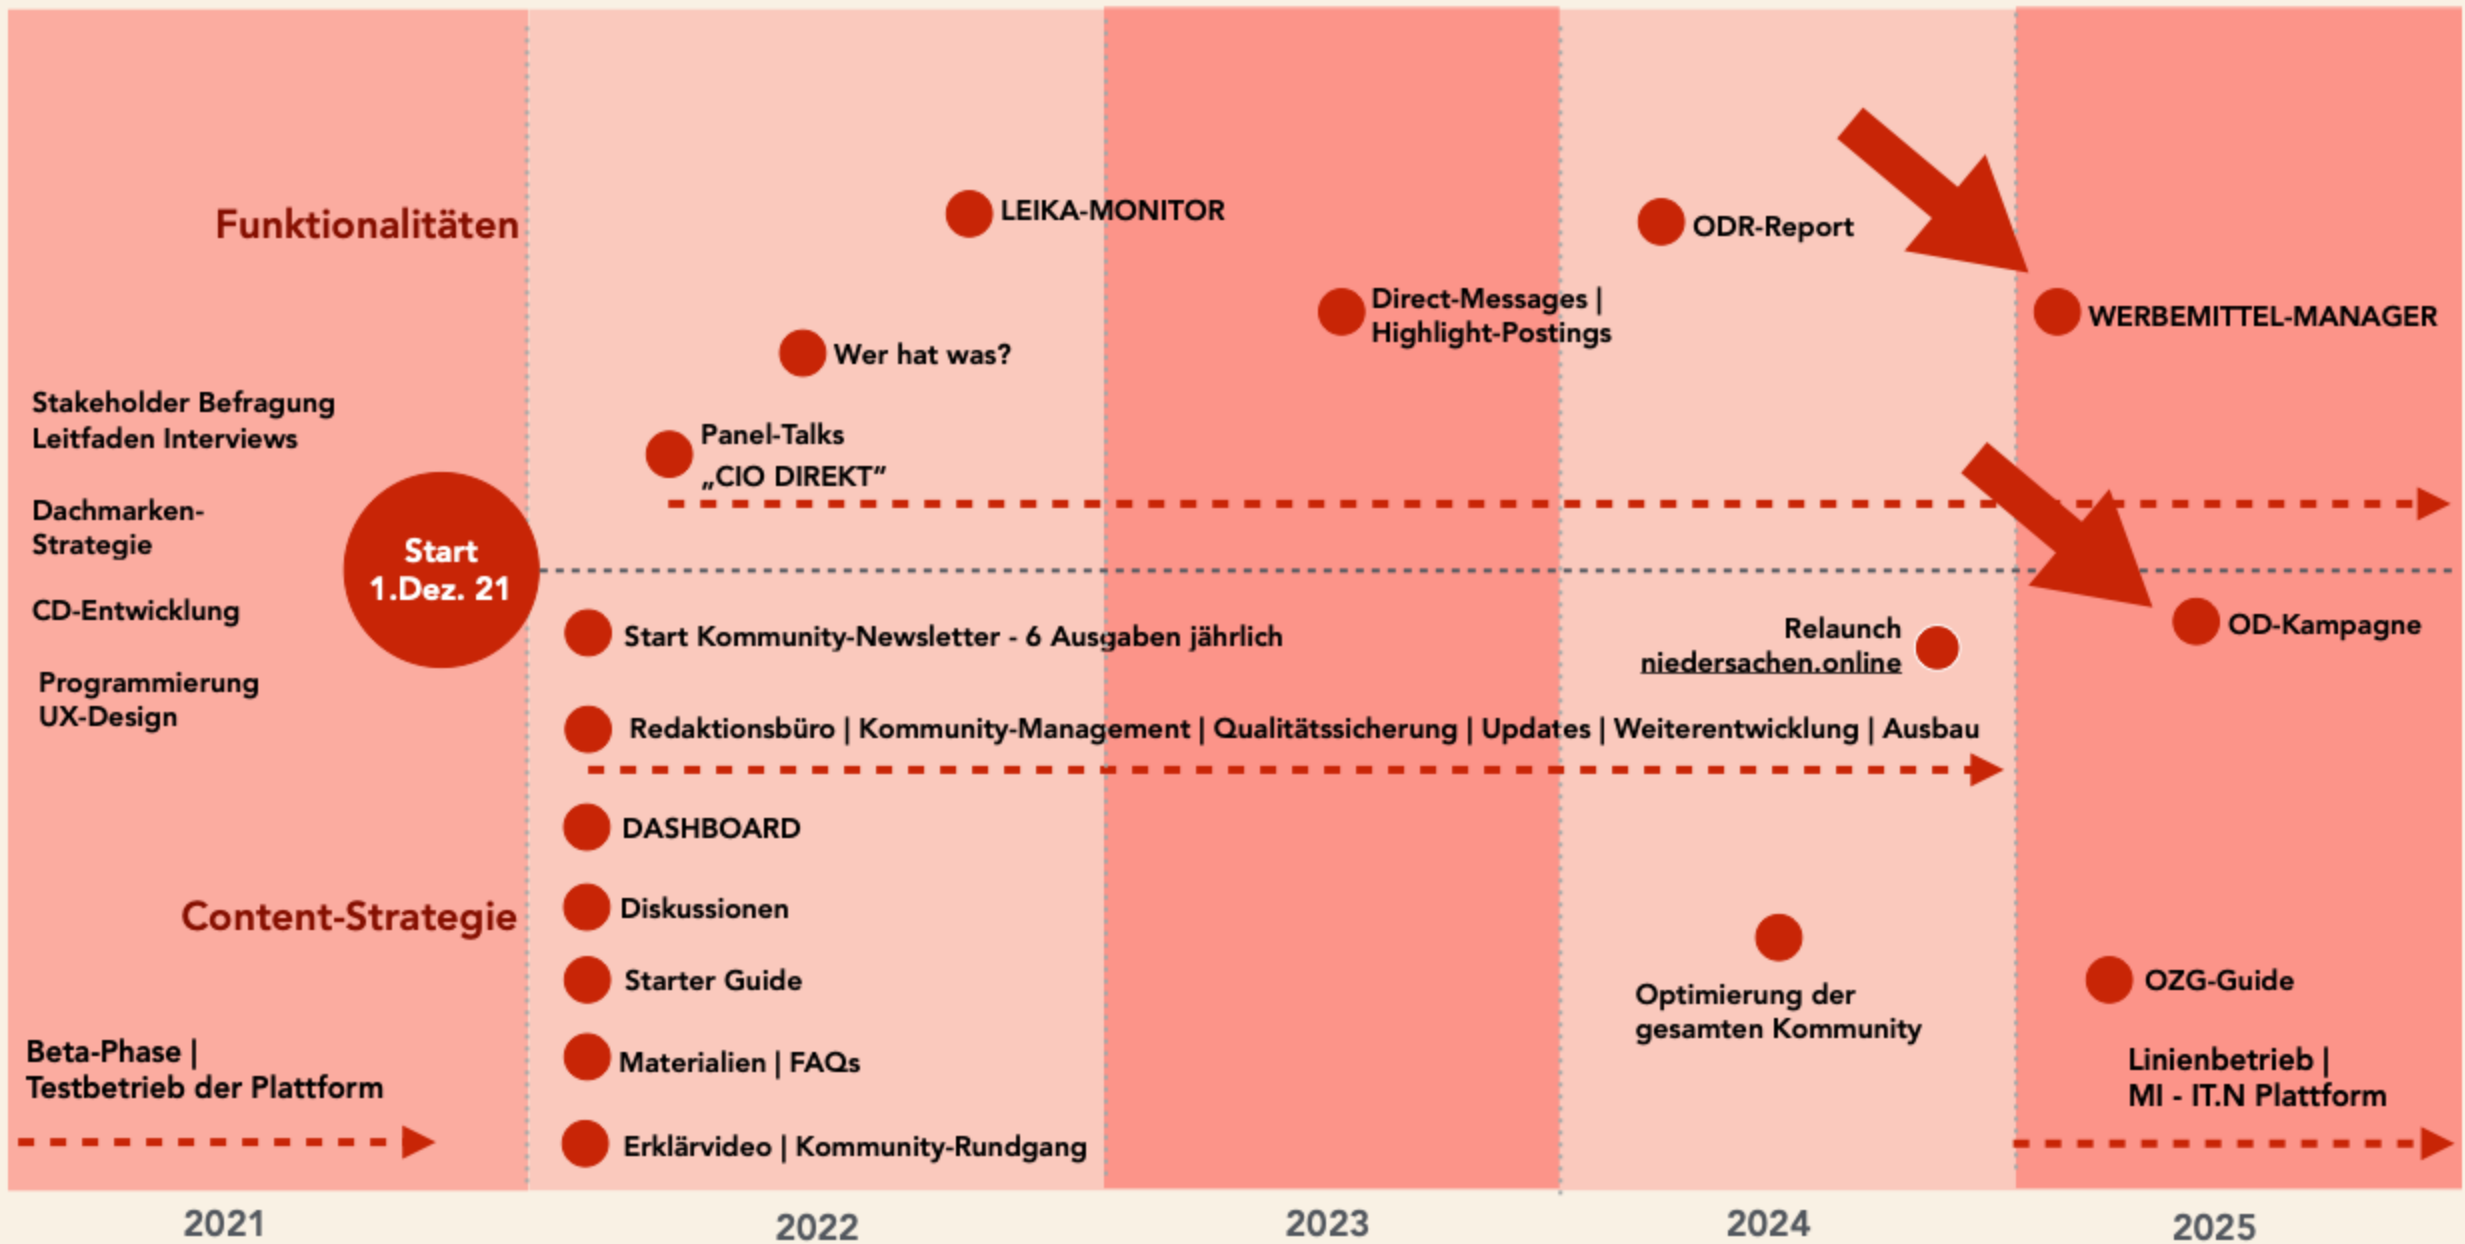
Funktionalitäten

LEIKA-MONITOR

ODR-Report

Direct-Messages | Highlight-Postings

WERBEMITTEL-MANAGER

Wer hat was?

Stakeholder Befragung
Leitfaden Interviews

Panel-Talks
„CIO DIREKT“

Dachmarken-Strategie

Start
1.Dez. 21

CD-Entwicklung

Start Kommunity-Newsletter - 6 Ausgaben jährlich

Relaunch
niedersachen.online

OD-Kampagne

Programmierung
UX-Design

Redaktionsbüro | Kommunity-Management | Qualitätssicherung | Updates | Weiterentwicklung | Ausbau

DASHBOARD

Diskussionen

Content-Strategie

Starter Guide

Optimierung der gesamten Kommunity

OZG-Guide

Beta-Phase |
Testbetrieb der Plattform

Materialien | FAQs

Linienbetrieb |
MI - IT.N Plattform

Erklärvideo | Kommunity-Rundgang

2021

2022

2023

2024

2025